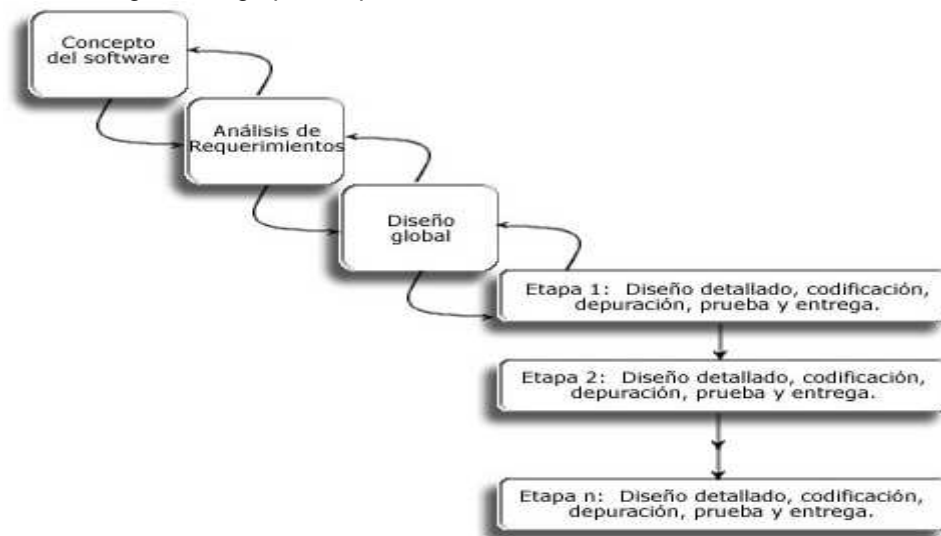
Concepto del software

Análisis de Requerimientos

Diseño global

Etapa 1: Diseño detallado, codificación, depuración, prueba y entrega.

Etapa 2: Diseño detallado, codificación, depuración, prueba y entrega.

Etapa n: Diseño detallado, codificación, depuración, prueba y entrega.